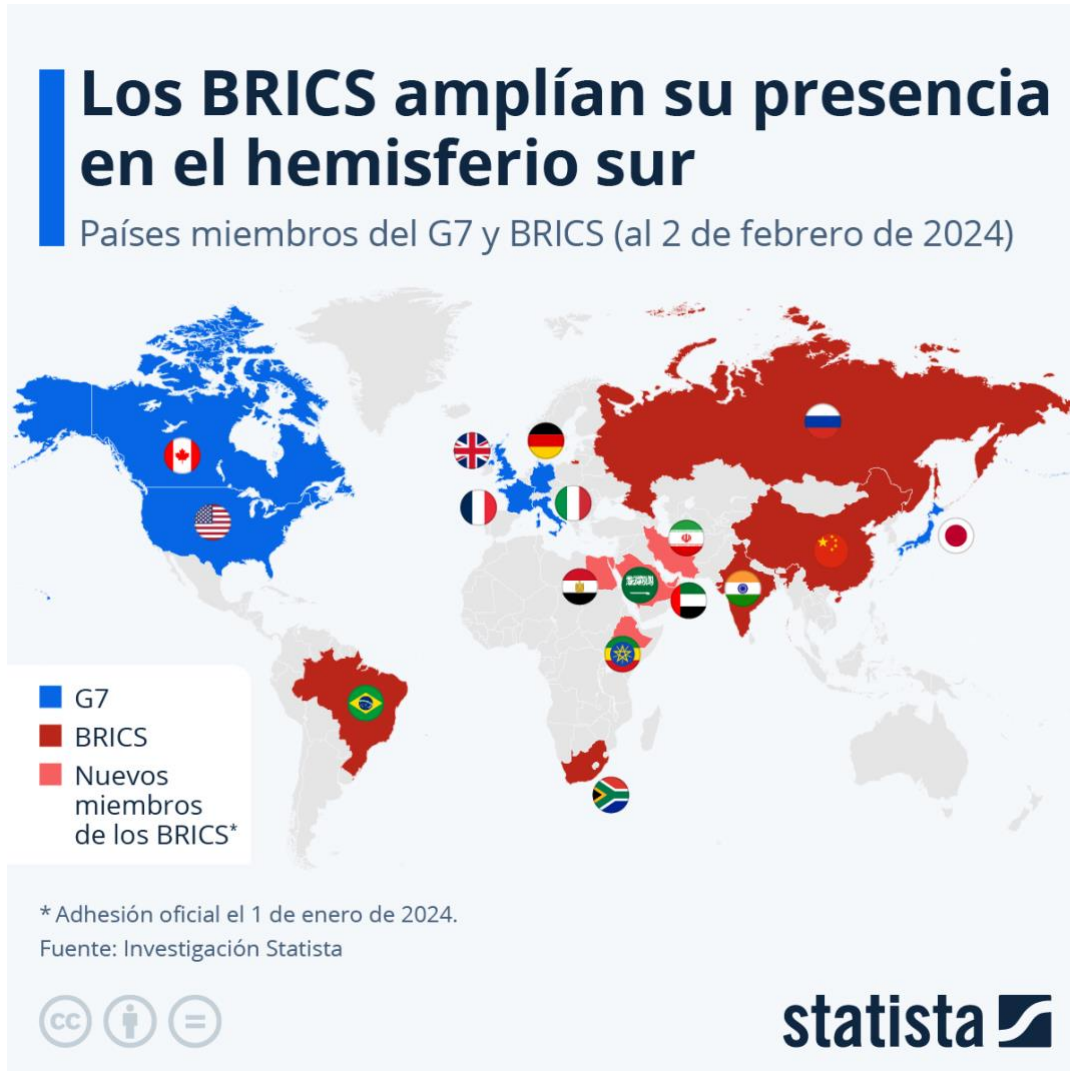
Los BRICS amplían su presencia en el hemisferio sur

Países miembros del G7 y BRICS (al 2 de febrero de 2024)

G7
BRICS
Nuevos miembros de los BRICS*

* Adhesión oficial el 1 de enero de 2024.
Fuente: Investigación Statista

statista